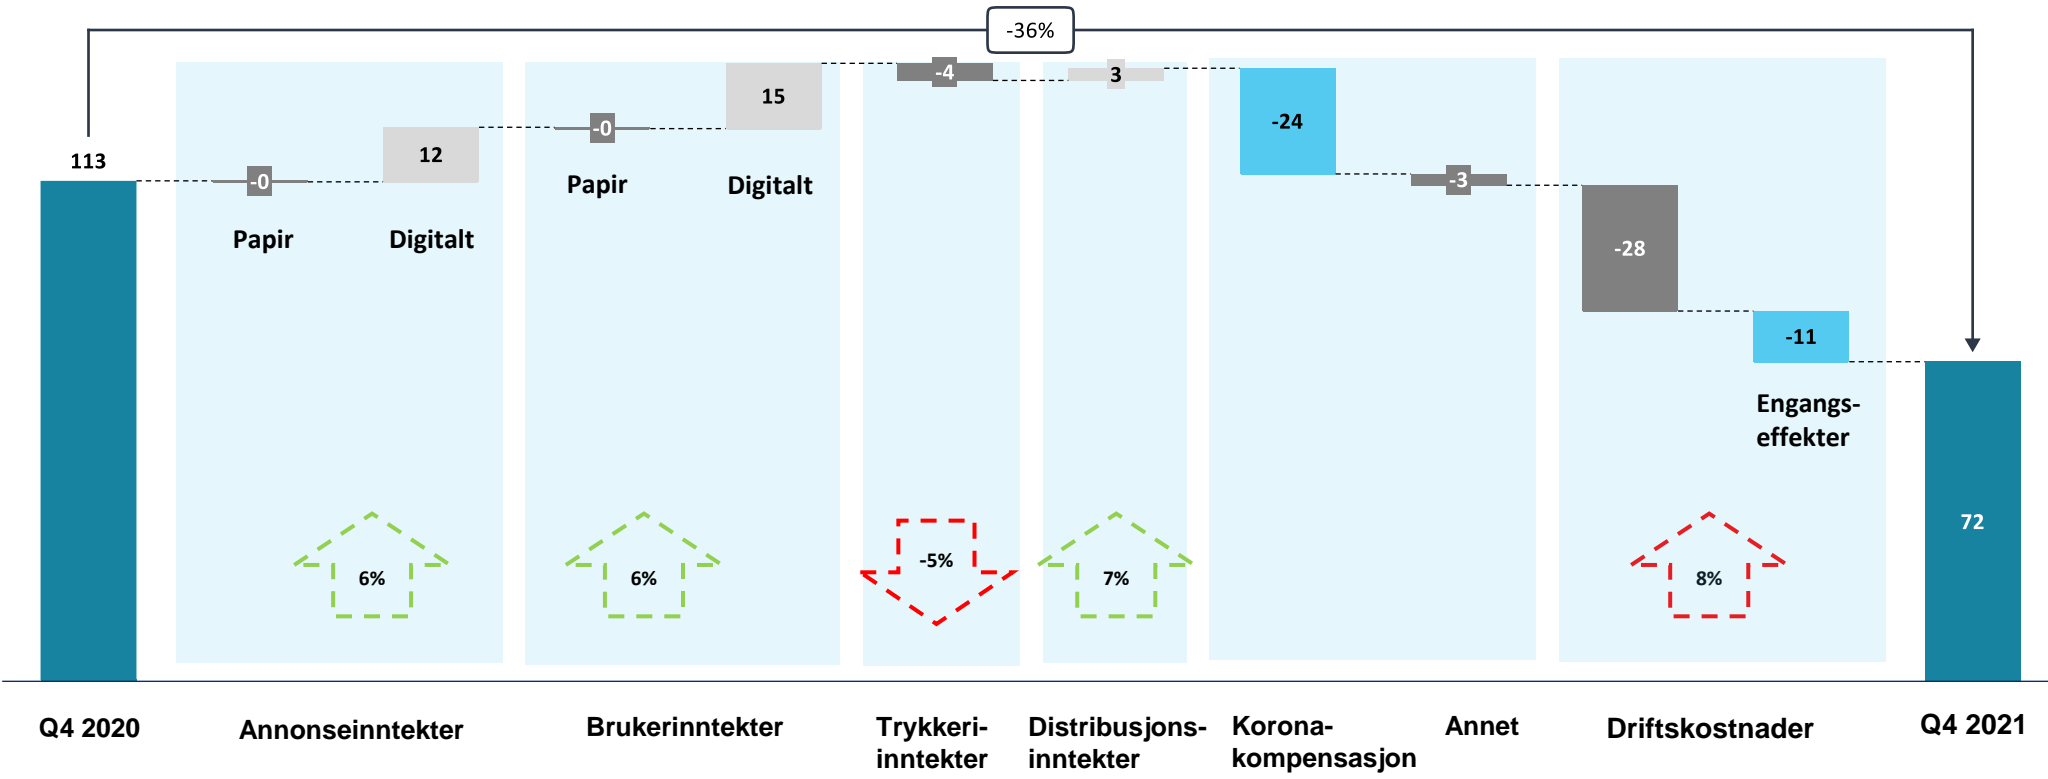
-36%

113

-0

12

Papir

Digitalt

-0

15

Papir

Digitalt

-4

3

-24

-3

-28

-11

Engangs-effekter

72

6%

6%

-5%

7%

8%

Q4 2020

Annonseinntekter

Brukerinntekter

Trykkeri-inntekter

Distribusjons-inntekter

Korona-kompensasjon

Annet

Driftskostnader

Q4 2021